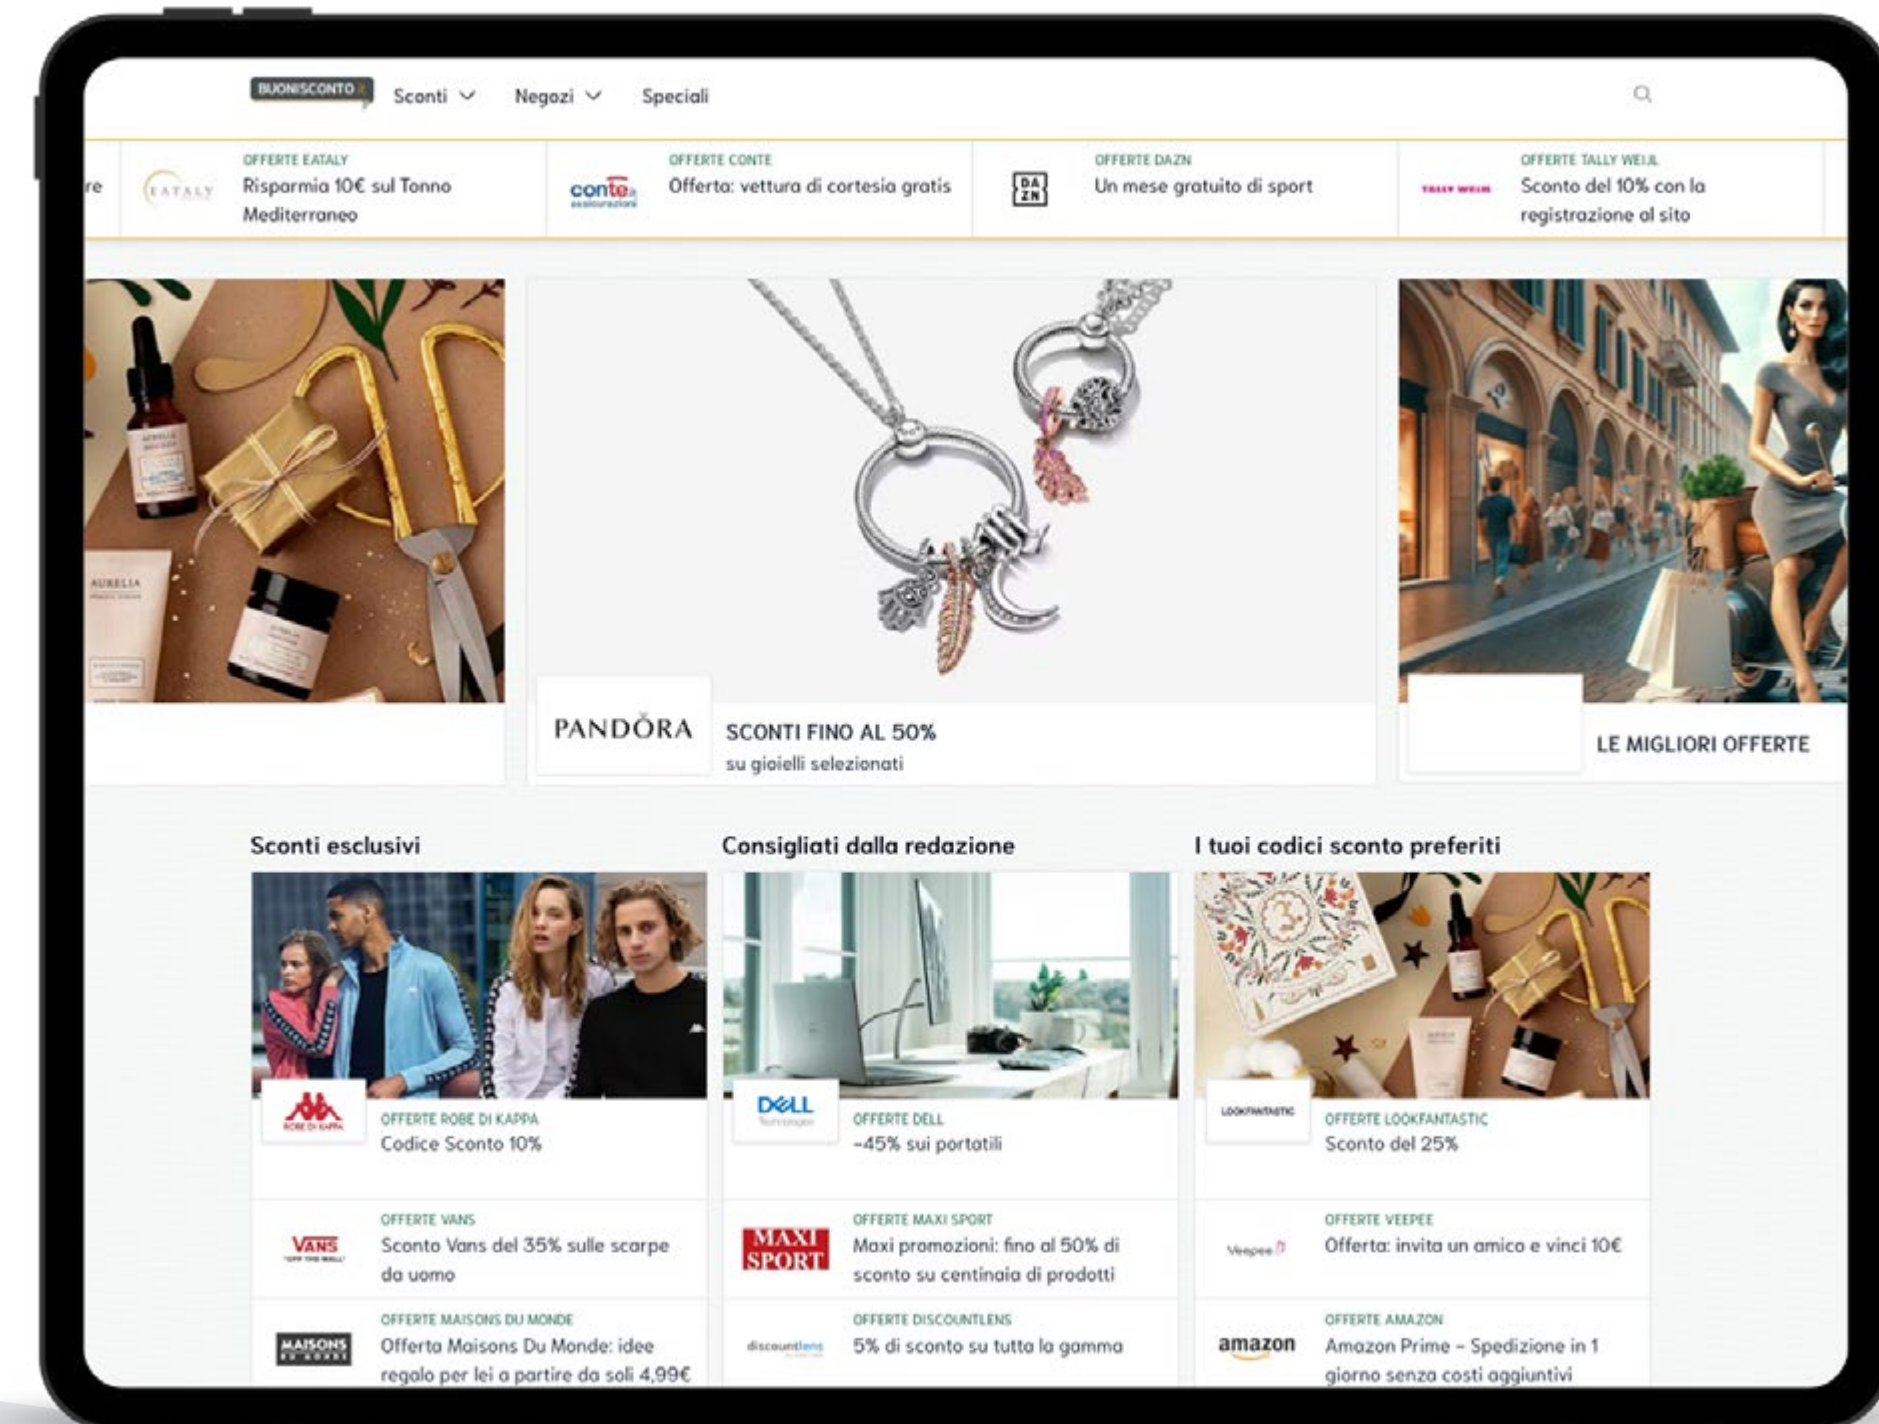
BUONISCONTO.it Sconti Negozi Speciali

re

EATALY
OFFERTE EATALY
Risparmia 10€ sul Tonno Mediterraneo

conte.it
OFFERTE CONTE
Offerta: vettura di cortesia gratis

DA ZN
OFFERTE DAZN
Un mese gratuito di sport

TALLY WEiJL
OFFERTE TALLY WEIJL
Sconto del 10% con la registrazione al sito

AURELIA

PANDORA
SCONTI FINO AL 50%
su gioielli selezionati

LE MIGLIORI OFFERTE

Sconti esclusivi

Consigliati dalla redazione

I tuoi codici sconto preferiti

ROBE DI KAPPA
OFFERTE ROBE DI KAPPA
Codice Sconto 10%

DELL Technologies
OFFERTE DELL
-45% sui portatili

LOOKFANTASTIC
OFFERTE LOOKFANTASTIC
Sconto del 25%

VANS "OFF THE WALL"
OFFERTE VANS
Sconto Vans del 35% sulle scarpe da uomo

MAXI SPORT
OFFERTE MAXI SPORT
Maxi promozioni: fino al 50% di sconto su centinaia di prodotti

Veepee
OFFERTE VEEPEE
Offerta: invita un amico e vinci 10€

MAISONS DU MONDE
OFFERTE MAISONS DU MONDE
Offerta Maisons Du Monde: idee regalo per lei a partire da soli 4,99€

discountlens
OFFERTE DISCOUNTLENS
5% di sconto su tutta la gamma

amazon
OFFERTE AMAZON
Amazon Prime - Spedizione in 1 giorno senza costi aggiuntivi